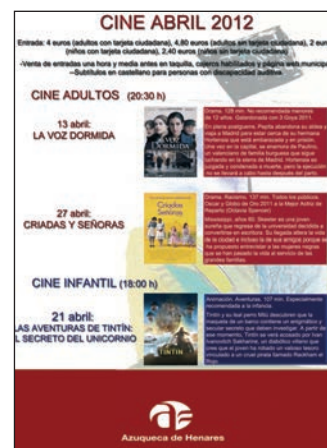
CINE ABRIL 2012

Entrada: 4 euros (adultos con tarjeta ciudadana), 4,80 euros (adultos sin tarjeta ciudadana), 2 euros (niños con tarjeta ciudadana), 2,40 euros (niños sin tarjeta ciudadana)

-Venta de entradas una hora y media antes en taquilla, cajeros habilitados y página web municipal
-Subtítulos en castellano para personas con discapacidad auditiva

CINE ADULTOS (20:30 h)

13 abril:
LA VOZ DORMIDA

Drama. 128 min. No recomendada menores de 12 años. Galardonada con 3 Goya 2011.
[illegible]

27 abril:
CRIADAS Y SEÑORAS

Drama. Racismo. 137 min. Todos los públicos. Oscar y Globo de Oro 2011 a la Mejor Actriz de Reparto (Octavia Spencer).
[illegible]

CINE INFANTIL (18:00 h)

21 abril:
LAS AVENTURAS DE TINTÍN:
EL SECRETO DEL UNICORNIO

Animación. Aventuras. 107 min. Especialmente recomendada a la infancia.
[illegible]

Azuqueca de Henares